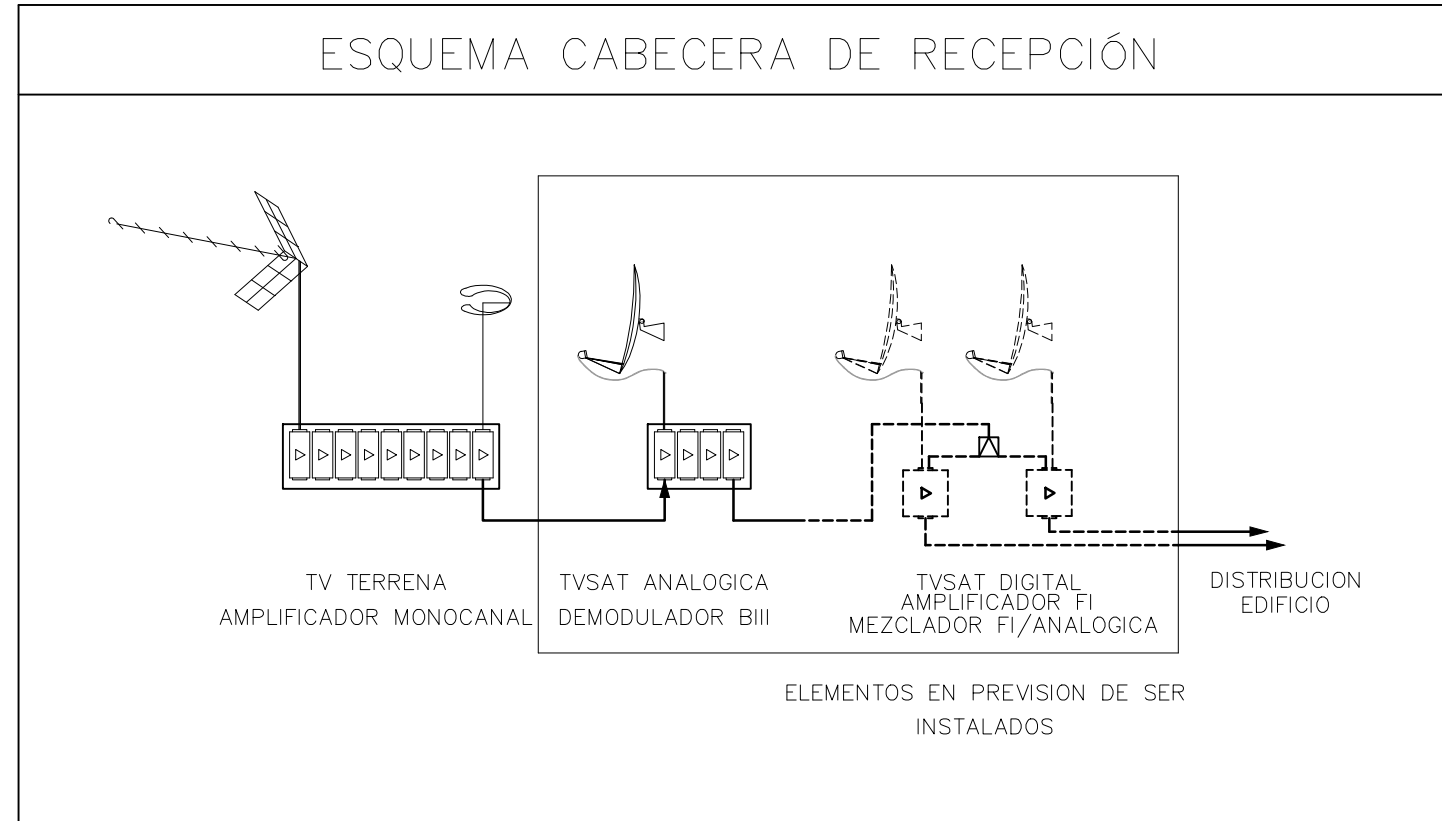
ESQUEMA CABECERA DE RECEPCIÓN

TV TERRENA
AMPLIFICADOR MONOCANAL

TVSAT ANALOGICA
DEMODULADOR BIII

TVSAT DIGITAL
AMPLIFICADOR FI
MEZCLADOR FI/ANALOGICA

DISTRIBUCION
EDIFICIO

ELEMENTOS EN PREVISION DE SER
INSTALADOS